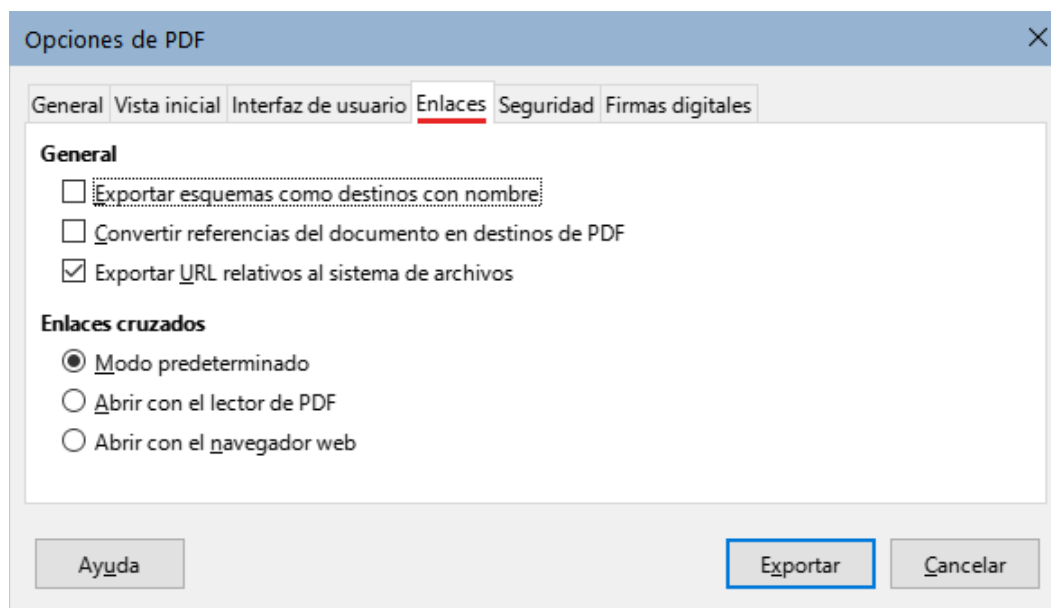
Opciones de PDF

General | Vista inicial | Interfaz de usuario | Enlaces | Seguridad | Firmas digitales

General

☐ Exportar esquemas como destinos con nombre
☐ Convertir referencias del documento en destinos de PDF
☑ Exportar URL relativos al sistema de archivos

Enlaces cruzados

◉ Modo predeterminado
○ Abrir con el lector de PDF
○ Abrir con el navegador web

Ayuda
Exportar
Cancelar